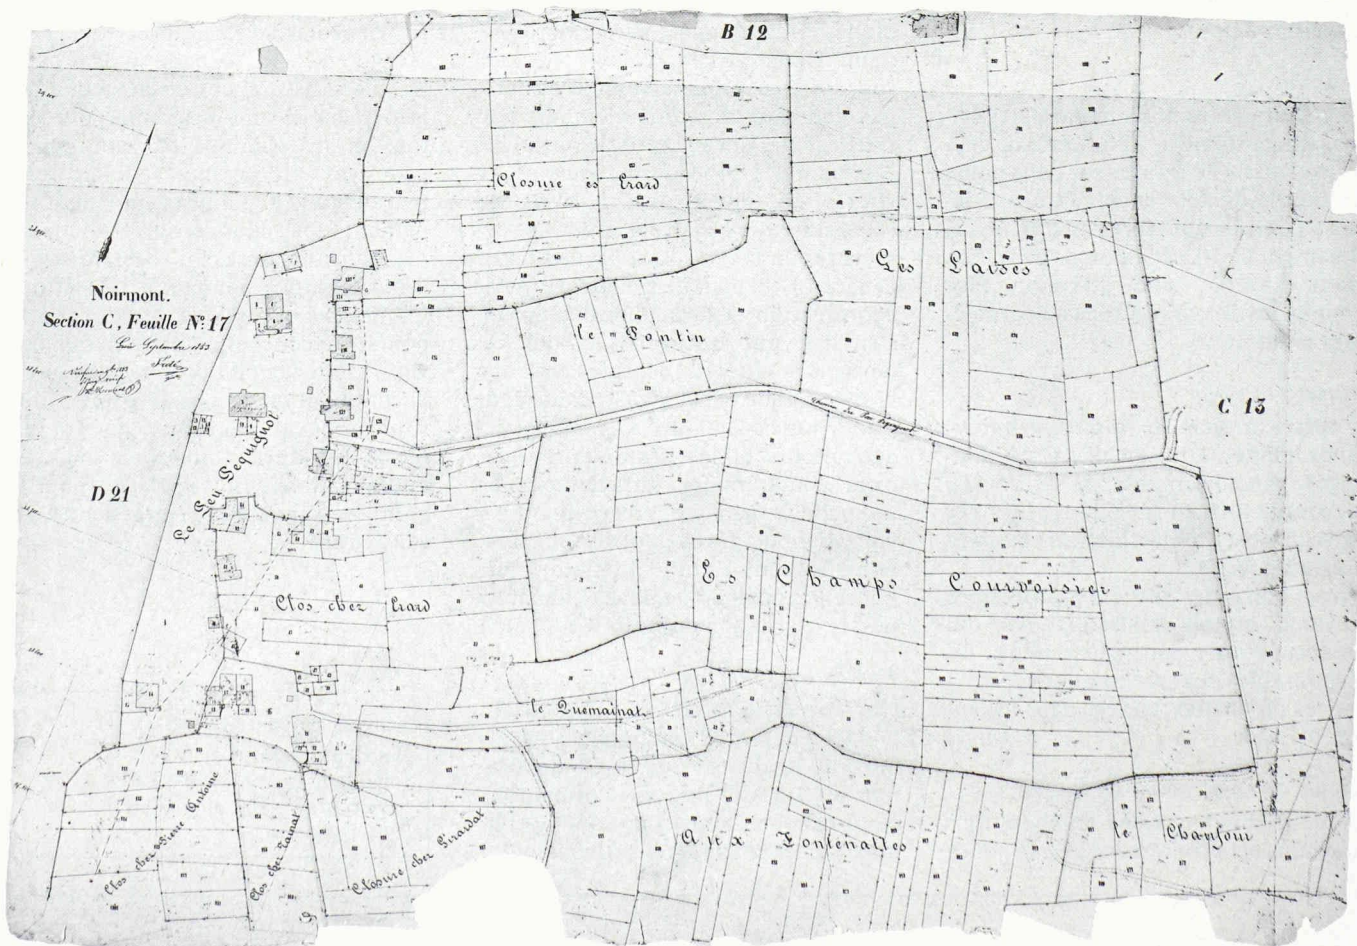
B 12

Noirmont.
Section C, Feuille No. 17

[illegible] Septembre 1843
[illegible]

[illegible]

Closure es Erard

Les Laises

le Pontin

C 13

Le Peu Péquignot

D 21

Chemin des Peu Péquignot

Es Champs Courvoisier

Clos chez Erard

le Quemainat

Clos chez Pierre Antoine

Clos chez Jeannat

Closure chez Girardat

Aux Fontenattes

le Chanson